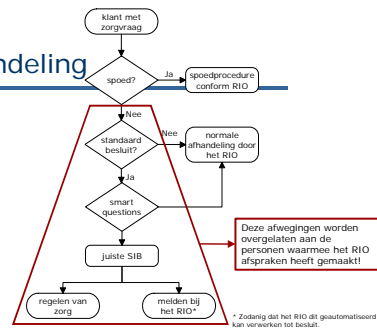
ndeling

klant met zorgvraag

spoed?

Ja

spoedprocedure conform RIO

Nee

standaard besluit?

Nee

normale afhandeling door het RIO

Ja

smart questions

juiste SIB

regelen van zorg

melden bij het RIO*

Deze afwegingen worden overgelaten aan de personen waarmee het RIO afspraken heeft gemaakt!

* Zodanig dat het RIO dit geautomatiseerd kan verwerken tot besluit.